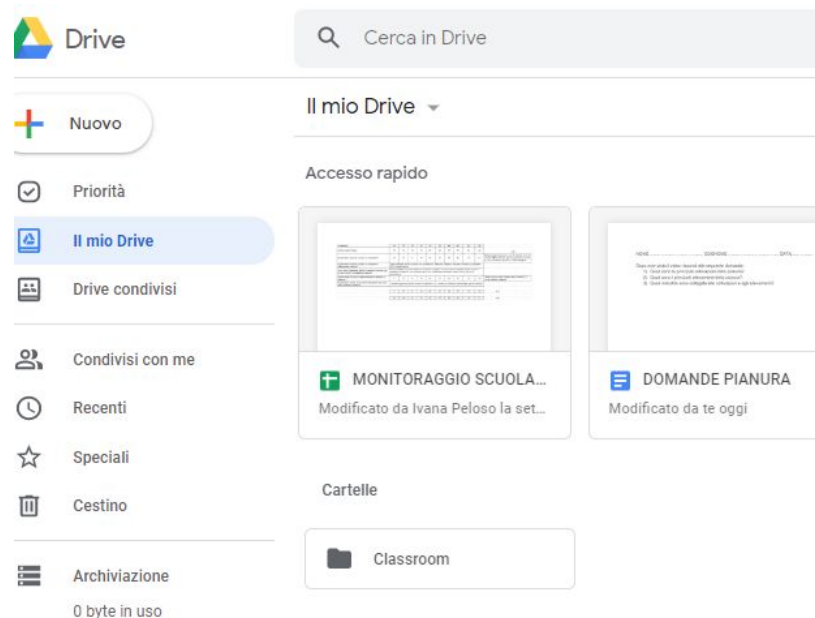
Drive

Cerca in Drive

Nuovo

Priorità

Il mio Drive

Drive condivisi

Condivisi con me

Recenti

Speciali

Cestino

Archiviazione

0 byte in uso

Il mio Drive

Accesso rapido

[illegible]

MONITORAGGIO SCUOLA...

Modificato da Ivana Peloso la set...

NOME ........................ COGNOME ........................ DATA ........

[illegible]

DOMANDE PIANURA

Modificato da te oggi

Cartelle

Classroom